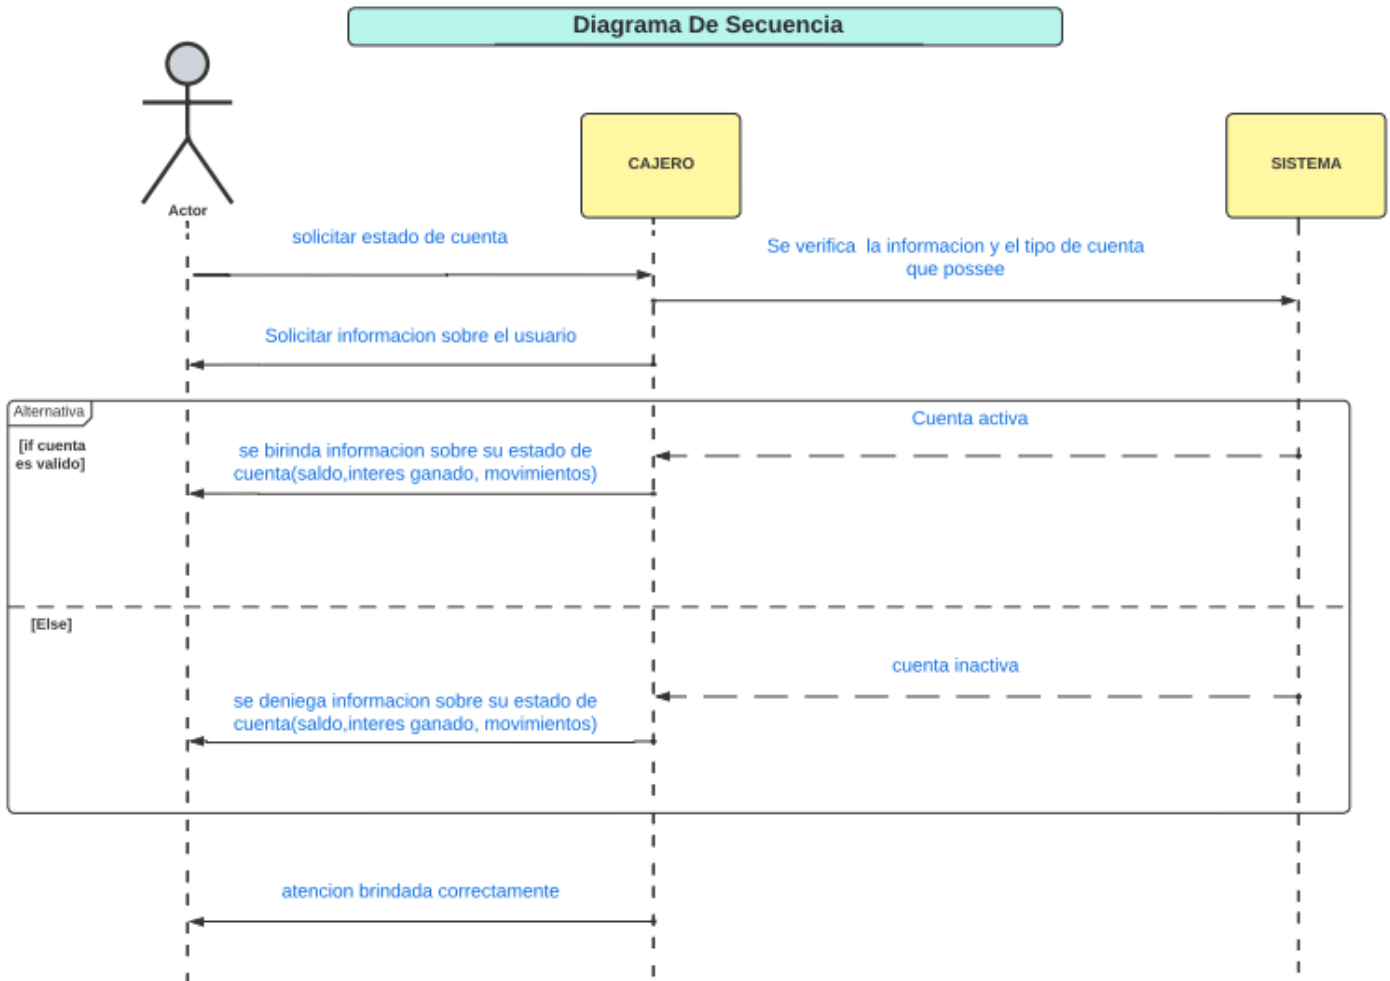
Diagrama De Secuencia

Actor

CAJERO

SISTEMA

solicitar estado de cuenta

Se verifica la informacion y el tipo de cuenta que possee

Solicitar informacion sobre el usuario

Alternativa

[if cuenta es valido]

Cuenta activa

se birinda informacion sobre su estado de cuenta(saldo,interes ganado, movimientos)

[Else]

cuenta inactiva

se deniega informacion sobre su estado de cuenta(saldo,interes ganado, movimientos)

atencion brindada correctamente